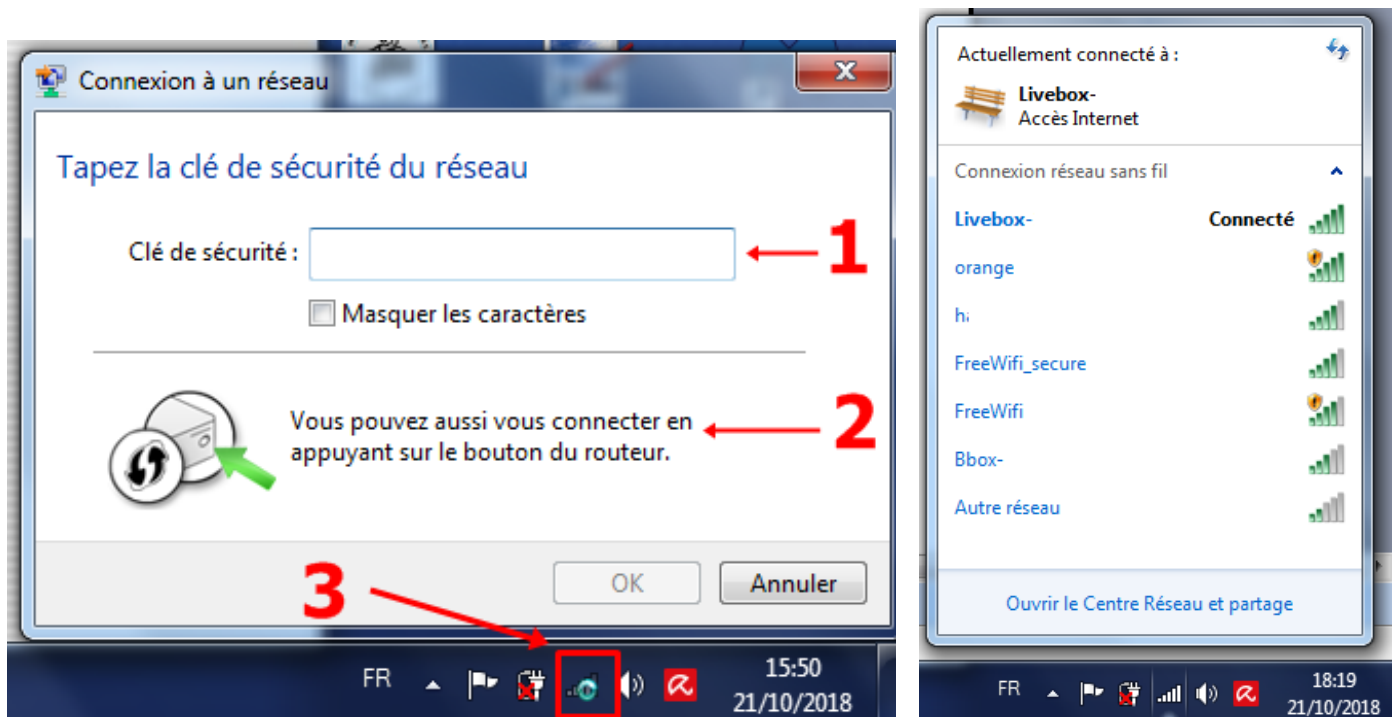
Connexion à un réseau

Tapez la clé de sécurité du réseau

Clé de sécurité :

1

Masquer les caractères

Vous pouvez aussi vous connecter en appuyant sur le bouton du routeur.

2

OK

Annuler

3

FR

15:50
21/10/2018

Actuellement connecté à :

Livebox-
Accès Internet

Connexion réseau sans fil

Livebox- Connecté

orange

h.

FreeWifi_secure

FreeWifi

Bbox-

Autre réseau

Ouvrir le Centre Réseau et partage

FR

18:19
21/10/2018